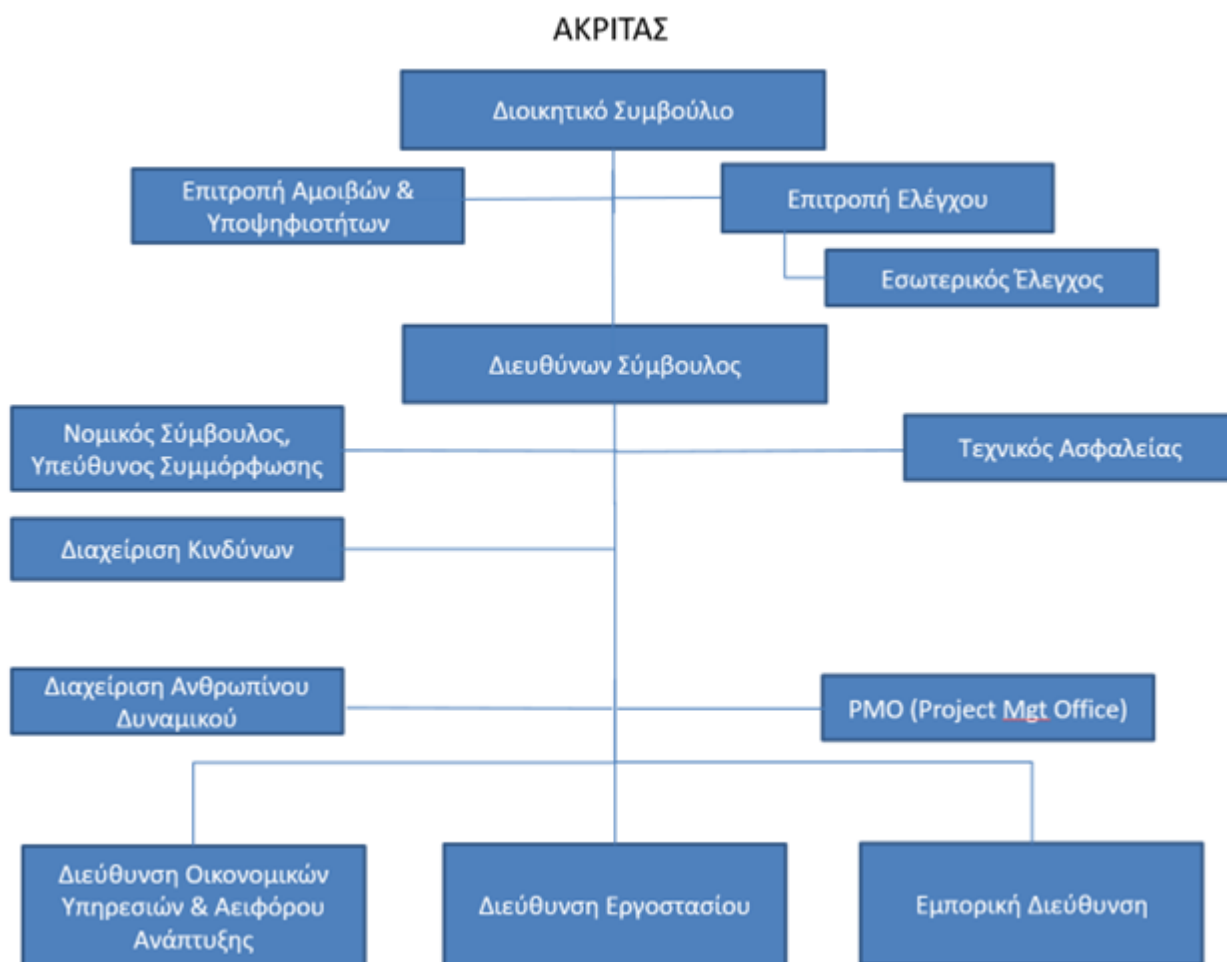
ΑΚΡΙΤΑΣ

Διοικητικό Συμβούλιο

Επιτροπή Αμοιβών & Υποψηφιοτήτων

Επιτροπή Ελέγχου

Εσωτερικός Έλεγχος

Διευθύνων Σύμβουλος

Νομικός Σύμβουλος, Υπεύθυνος Συμμόρφωσης

Τεχνικός Ασφαλείας

Διαχείριση Κινδύνων

Διαχείριση Ανθρωπίνου Δυναμικού

PMO (Project Mgt Office)

Διεύθυνση Οικονομικών Υπηρεσιών & Αειφόρου Ανάπτυξης

Διεύθυνση Εργοστασίου

Εμπορική Διεύθυνση